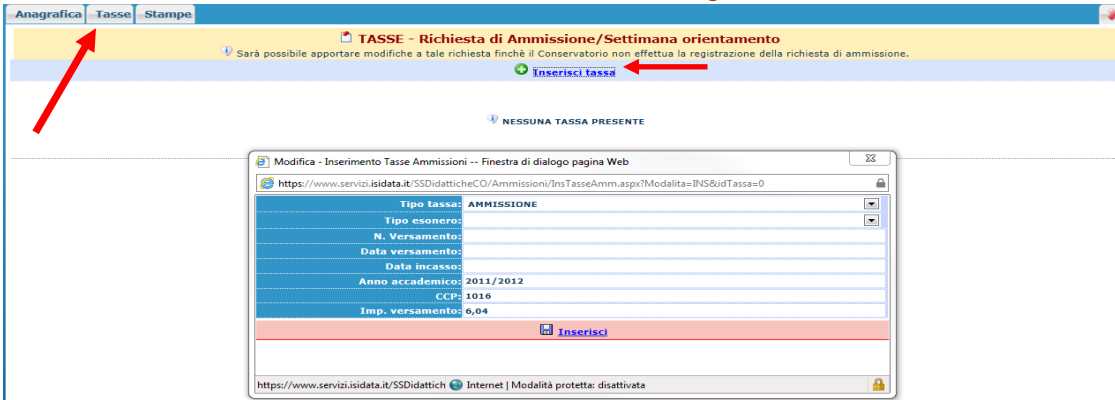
Anagrafica | Tasse | Stampe

TASSE - Richiesta di Ammissione/Settimana orientamento

Sarà possibile apportare modifiche a tale richiesta finchè il Conservatorio non effettua la registrazione della richiesta di ammissione.

Inserisci tassa

NESSUNA TASSA PRESENTE

Modifica - Inserimento Tasse Ammissioni -- Finestra di dialogo pagina Web

https://www.servizi.isidata.it/SSDidatticheCO/Ammissioni/InsTasseAmm.aspx?Modalita=INS&idTassa=0

| | |
|---|---|
| Tipo tassa: | AMMISSIONE |
| Tipo esonero: | |
| N. Versamento: | |
| Data versamento: | |
| Data incasso: | |
| Anno accademico: | 2011/2012 |
| CCP: | 1016 |
| Imp. versamento: | 6,04 |

Inserisci

https://www.servizi.isidata.it/SSDidattich Internet | Modalità protetta: disattivata